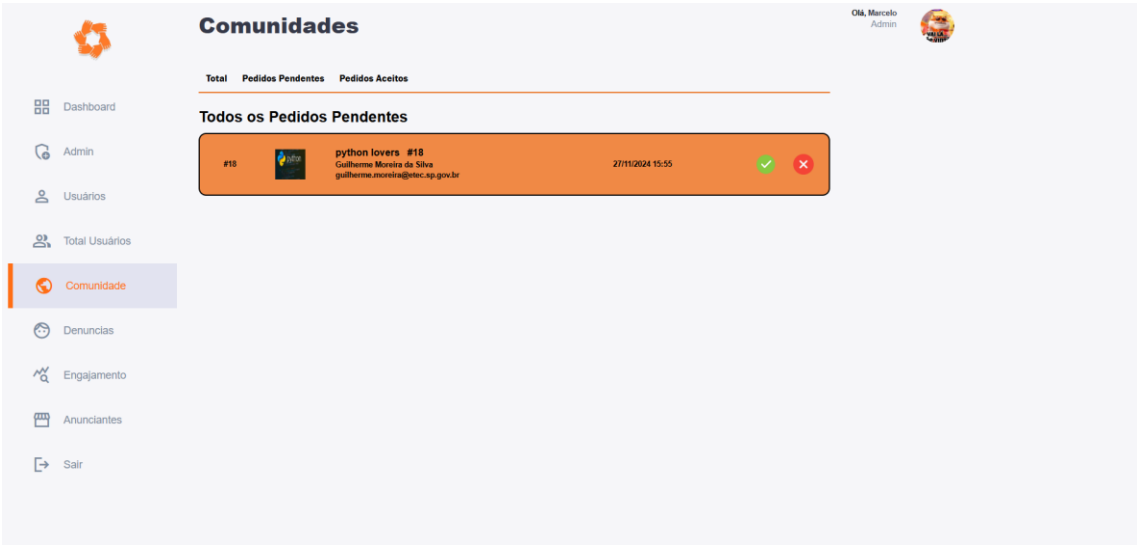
Comunidades

Olá, Marcelo
Admin

Dashboard
Admin
Usuários
Total Usuários
Comunidade
Denuncias
Engajamento
Anunciantes
Sair

Total Pedidos Pendentes Pedidos Aceitos

Todos os Pedidos Pendentes

#18
python
python lovers #18
Guilherme Moreira da Silva
guilherme.moreira@etec.sp.gov.br
27/11/2024 15:55